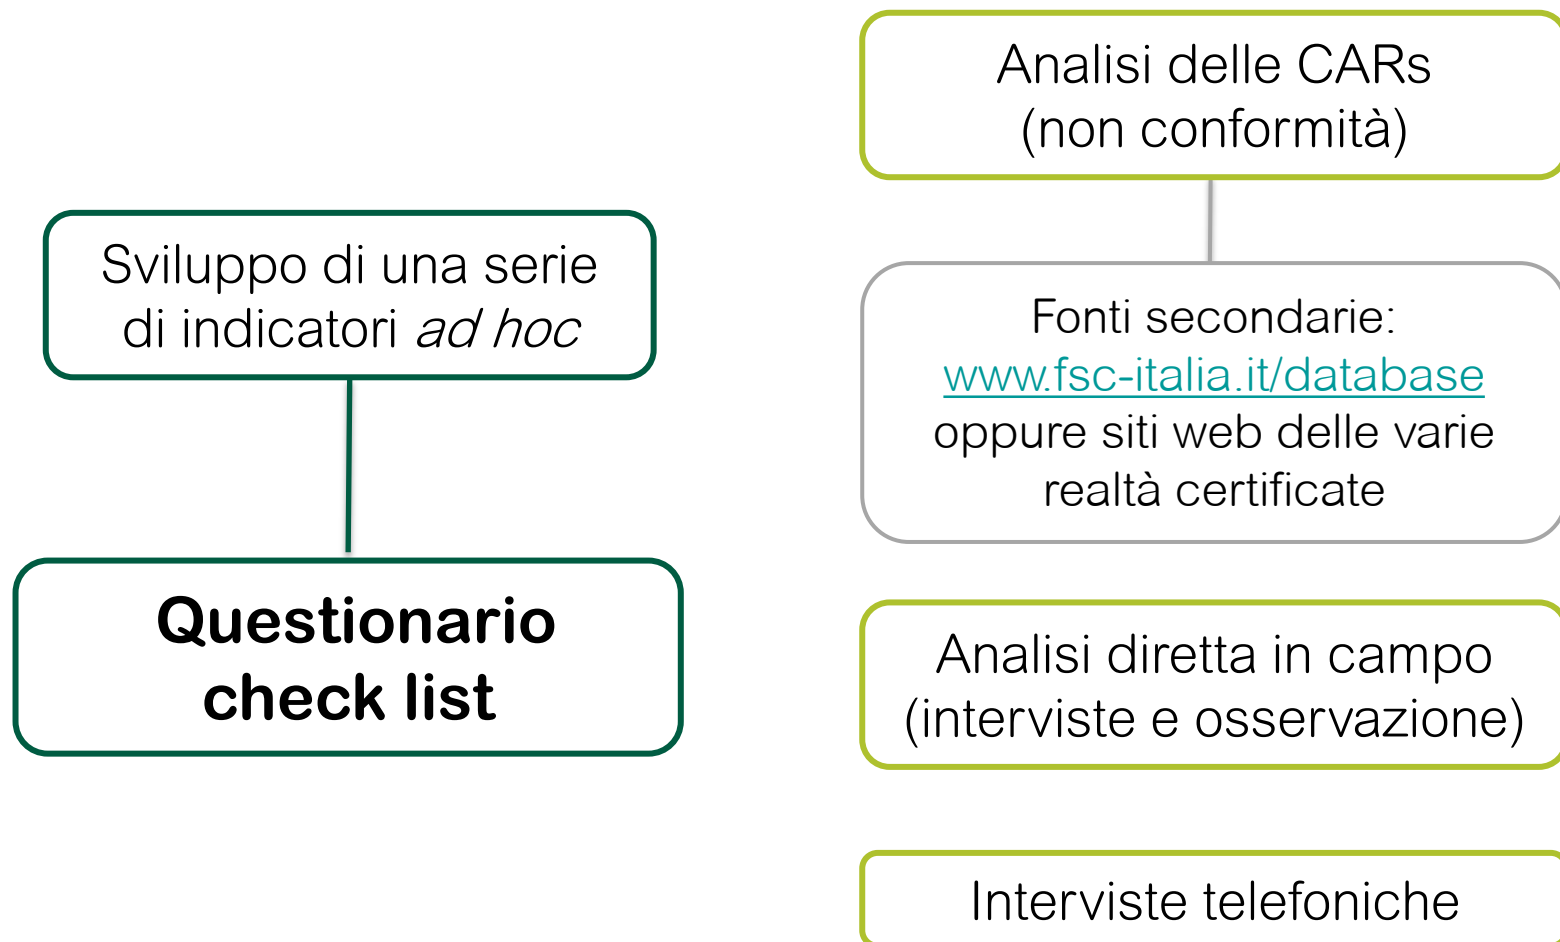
Sviluppo di una serie di indicatori *ad hoc*

**Questionario check list**

Analisi delle CARs (non conformità)

Fonti secondarie: www.fsc-italia.it/database oppure siti web delle varie realtà certificate

Analisi diretta in campo (interviste e osservazione)

Interviste telefoniche